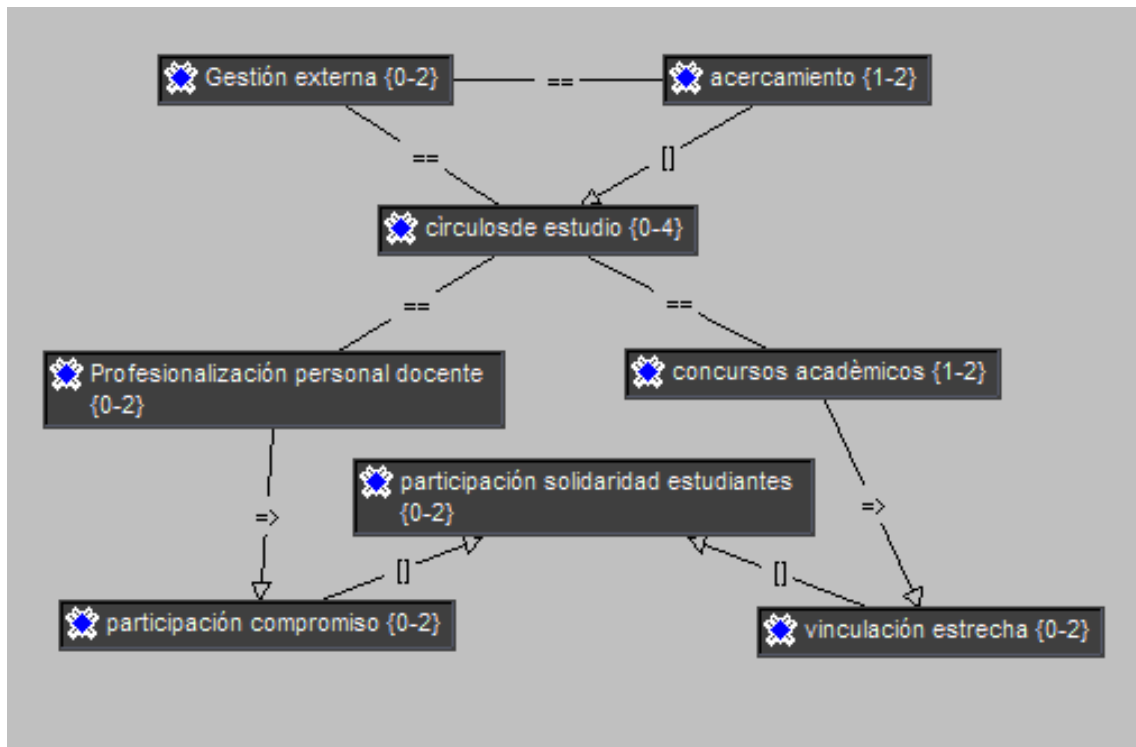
Gestión externa {0-2}
==
acercamiento {1-2}
==
[]
circulosde estudio {0-4}
==
==
Profesionalización personal docente {0-2}
concursos acadèmicos {1-2}
=>
participación solidaridad estudiantes {0-2}
=>
[]
[]
participación compromiso {0-2}
vinculación estrecha {0-2}